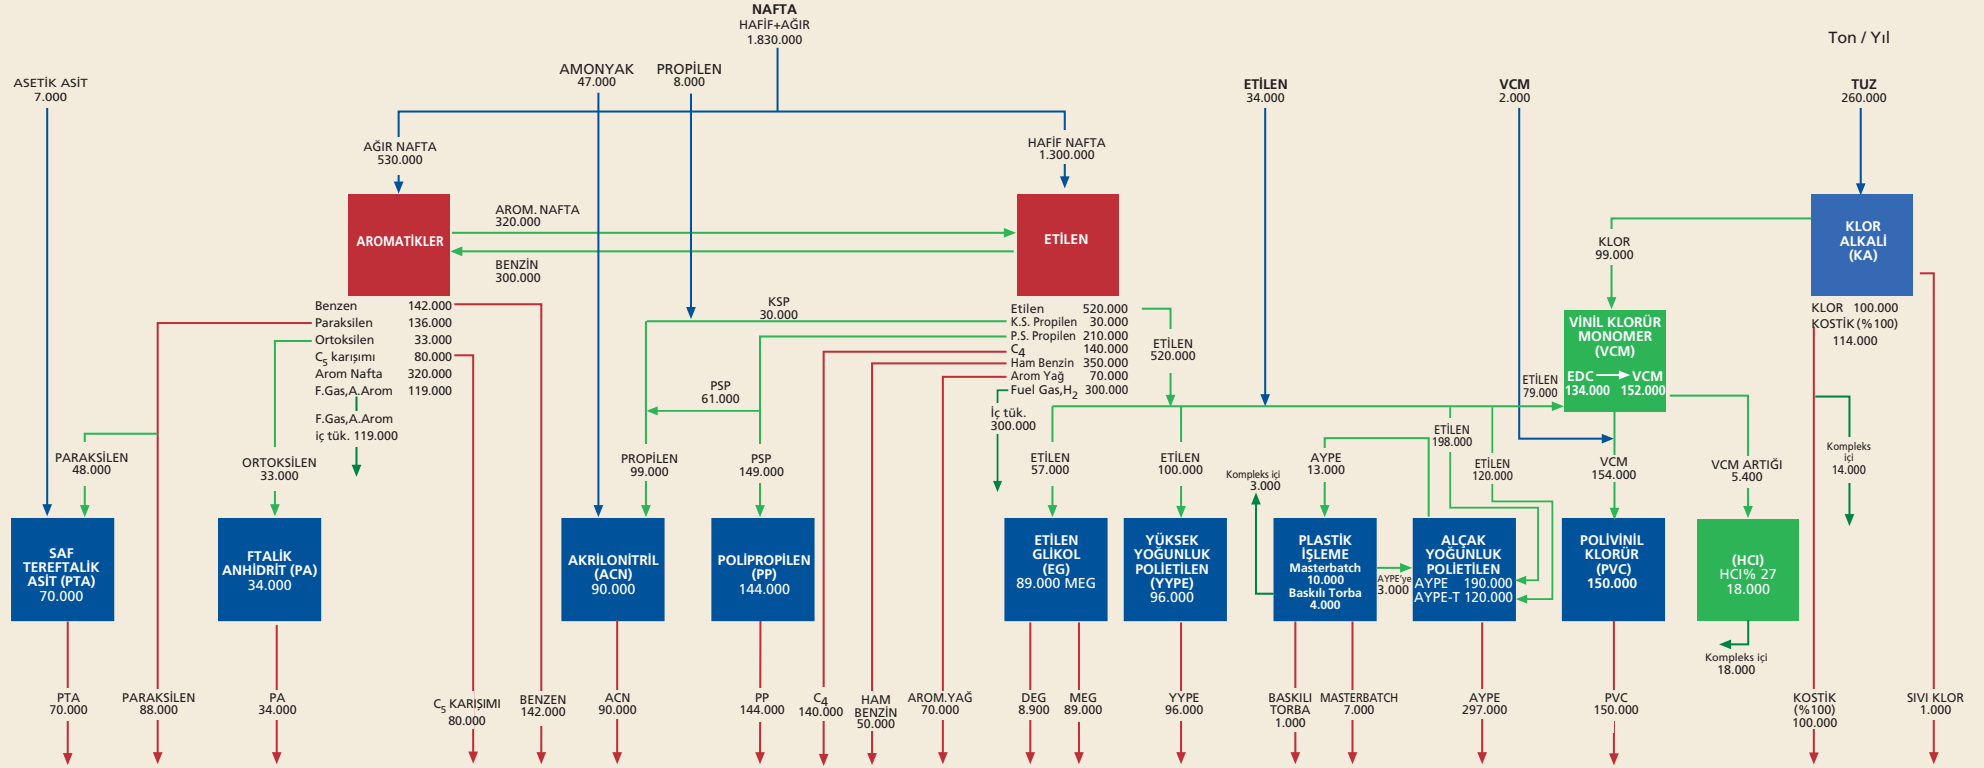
NAFTA
HAFİF+AĞIR
1.830.000

Ton / Yıl

ASETİK ASİT
7.000

AMONYAK
47.000

PROPİLEN
8.000

ETİLEN
34.000

VCM
2.000

TUZ
260.000

AĞIR NAFTA
530.000

HAFİF NAFTA
1.300.000

AROMATİKLER

AROM. NAFTA
320.000

BENZİN
300.000

ETİLEN

KLOR ALKALİ (KA)

KLOR
99.000

VİNİL KLORÜR MONOMER (VCM)
EDC → VCM
134.000 152.000

KLOR 100.000
KOSTİK (%100)
114.000

| Benzen | 142.000 |
|---|---|
| Paraksilen | 136.000 |
| Ortoksilen | 33.000 |
| $C_5$ karışımı | 80.000 |
| Arom Nafta | 320.000 |
| F.Gas,A.Arom | 119.000 |

F.Gas,A.Arom
iç tük. 119.000

KSP
30.000

| Etilen | 520.000 |
|---|---|
| K.S. Propilen | 30.000 |
| P.S. Propilen | 210.000 |
| $C_4$ | 140.000 |
| Ham Benzin | 350.000 |
| Arom Yağ | 70.000 |
| Fuel Gas,$H_2$ | 300.000 |

ETİLEN
520.000

İç tük.
300.000

PSP
61.000

ETİLEN
79.000

ETİLEN
198.000

ETİLEN
120.000

Kompleks içi
14.000

PARAKSİLEN
48.000

ORTOKSİLEN
33.000

PROPİLEN
99.000

PSP
149.000

ETİLEN
57.000

ETİLEN
100.000

Kompleks içi
3.000

AYPE
13.000

VCM
154.000

VCM ARTIĞI
5.400

SAF TEREFTALİK ASİT (PTA)
70.000

FTALİK ANHİDRİT (PA)
34.000

AKRİLONİTRİL (ACN)
90.000

POLİPROPİLEN (PP)
144.000

ETİLEN GLİKOL (EG)
89.000 MEG

YÜKSEK YOĞUNLUK POLİETİLEN (YYPE)
96.000

PLASTİK İŞLEME
Masterbatch
10.000
Baskılı Torba
4.000

AYPE'ye
3.000

ALÇAK YOĞUNLUK POLİETİLEN
AYPE 190.000
AYPE-T 120.000

POLİVİNİL KLORÜR (PVC)
150.000

(HCl)
HCl% 27
18.000

Kompleks içi
18.000

PTA
70.000

PARAKSİLEN
88.000

PA
34.000

$C_5$ KARIŞIMI
80.000

BENZEN
142.000

ACN
90.000

PP
144.000

$C_4$
140.000

HAM BENZİN
50.000

AROM.YAĞ
70.000

DEG
8.900

MEG
89.000

YYPE
96.000

BASKILI TORBA
1.000

MASTERBATCH
7.000

AYPE
297.000

PVC
150.000

KOSTİK
(%100)
100.000

SIVI KLOR
1.000